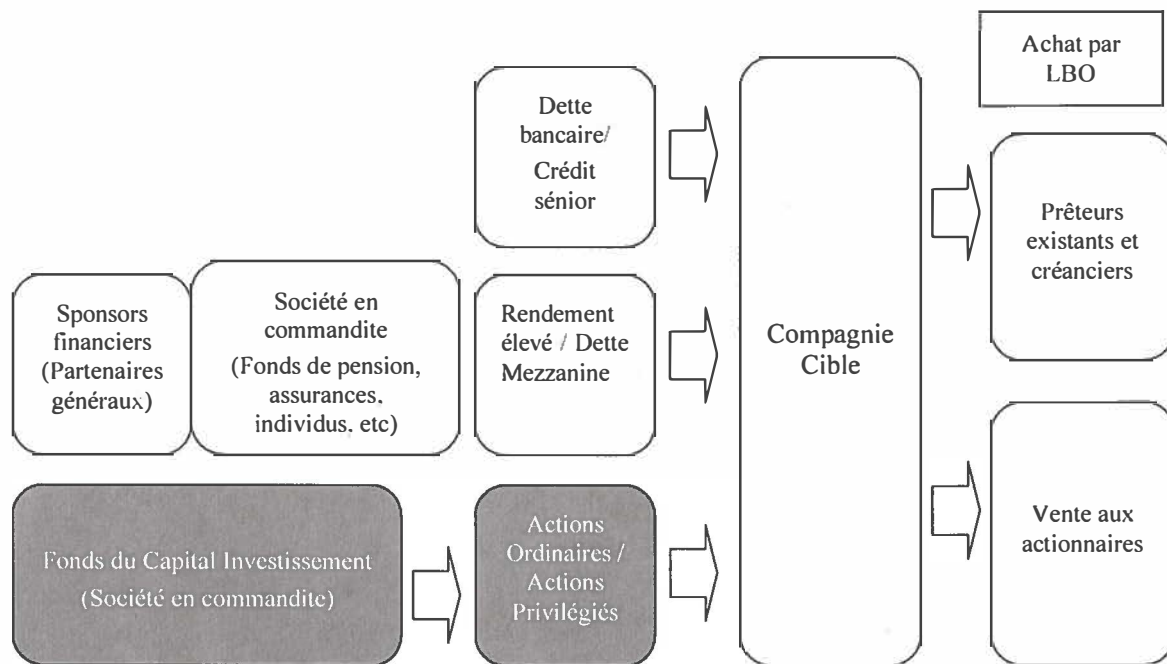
Achat par LBO

Dette bancaire/ Crédit sénior

Sponsors financiers (Partenaires généraux)

Société en commandite (Fonds de pension, assurances, individus, etc)

Rendement élevé / Dette Mezzanine

Compagnie Cible

Prêteurs existants et créanciers

Fonds du Capital Investissement (Société en commandite)

Actions Ordinaires / Actions Privilégiés

Vente aux actionnaires